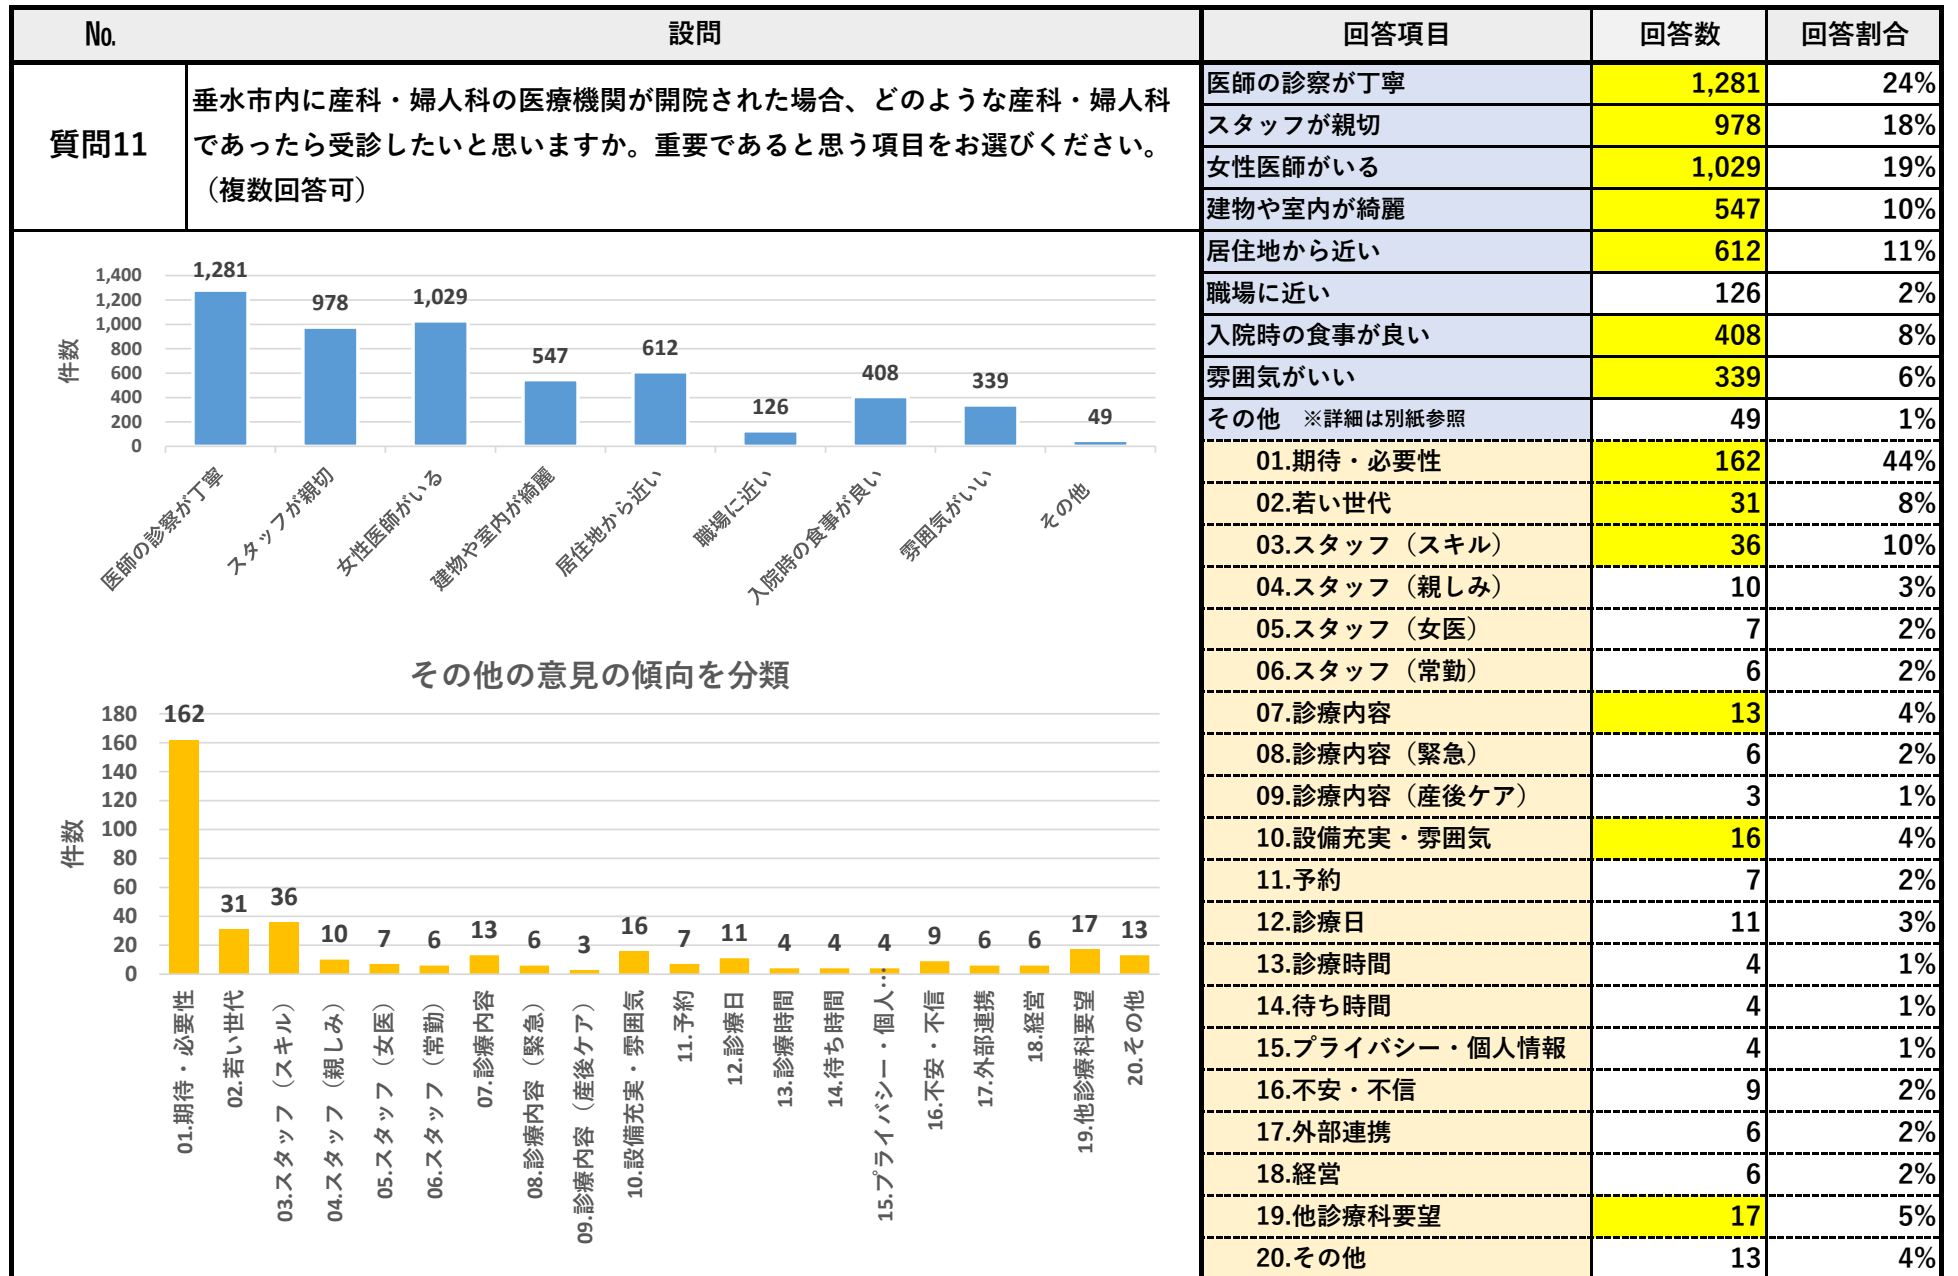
| No. | 設問 |
|---|---|
| 質問11 | 垂水市内に産科・婦人科の医療機関が開院された場合、どのような産科・婦人科であったら受診したいと思いますか。重要であると思う項目をお選びください。（複数回答可） |

| 回答項目 | 回答数 | 回答割合 |
|---|---|---|
| 医師の診察が丁寧 | 1,281 | 24% |
| スタッフが親切 | 978 | 18% |
| 女性医師がいる | 1,029 | 19% |
| 建物や室内が綺麗 | 547 | 10% |
| 居住地から近い | 612 | 11% |
| 職場に近い | 126 | 2% |
| 入院時の食事が良い | 408 | 8% |
| 雰囲気がいい | 339 | 6% |
| その他　※詳細は別紙参照 | 49 | 1% |
| 01.期待・必要性 | 162 | 44% |
| 02.若い世代 | 31 | 8% |
| 03.スタッフ（スキル） | 36 | 10% |
| 04.スタッフ（親しみ） | 10 | 3% |
| 05.スタッフ（女医） | 7 | 2% |
| 06.スタッフ（常勤） | 6 | 2% |
| 07.診療内容 | 13 | 4% |
| 08.診療内容（緊急） | 6 | 2% |
| 09.診療内容（産後ケア） | 3 | 1% |
| 10.設備充実・雰囲気 | 16 | 4% |
| 11.予約 | 7 | 2% |
| 12.診療日 | 11 | 3% |
| 13.診療時間 | 4 | 1% |
| 14.待ち時間 | 4 | 1% |
| 15.プライバシー・個人情報 | 4 | 1% |
| 16.不安・不信 | 9 | 2% |
| 17.外部連携 | 6 | 2% |
| 18.経営 | 6 | 2% |
| 19.他診療科要望 | 17 | 5% |
| 20.その他 | 13 | 4% |

件数
1,400 1,200 1,000 800 600 400 200 0
1,281 978 1,029 547 612 126 408 339 49
医師の診察が丁寧 スタッフが親切 女性医師がいる 建物や室内が綺麗 居住地から近い 職場に近い 入院時の食事が良い 雰囲気がいい その他

その他の意見の傾向を分類

件数
180 160 140 120 100 80 60 40 20 0
162 31 36 10 7 6 13 6 3 16 7 11 4 4 4 9 6 6 17 13
01.期待・必要性 02.若い世代 03.スタッフ（スキル） 04.スタッフ（親しみ） 05.スタッフ（女医） 06.スタッフ（常勤） 07.診療内容 08.診療内容（緊急） 09.診療内容（産後ケア） 10.設備充実・雰囲気 11.予約 12.診療日 13.診療時間 14.待ち時間 15.プライバシー・個人… 16.不安・不信 17.外部連携 18.経営 19.他診療科要望 20.その他